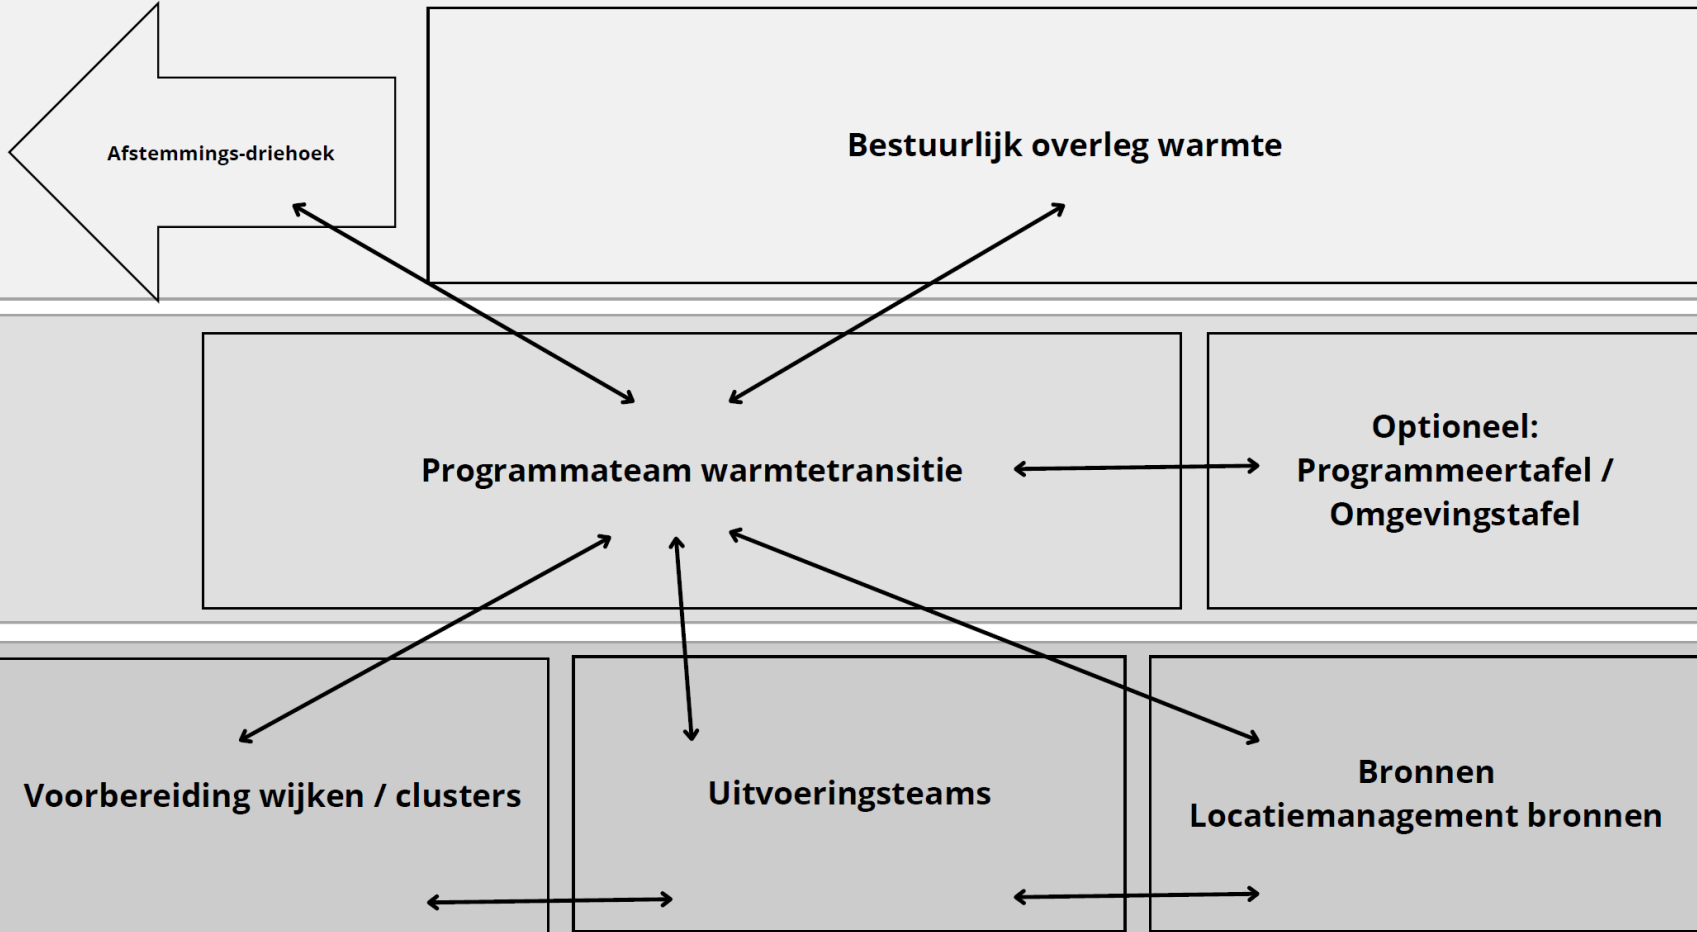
Afstemmings-driehoek

Bestuurlijk overleg warmte

Programmateam warmtetransitie

Optioneel:
Programmeertafel /
Omgevingstafel

Voorbereiding wijken / clusters

Uitvoeringsteams

Bronnen
Locatiemanagement bronnen